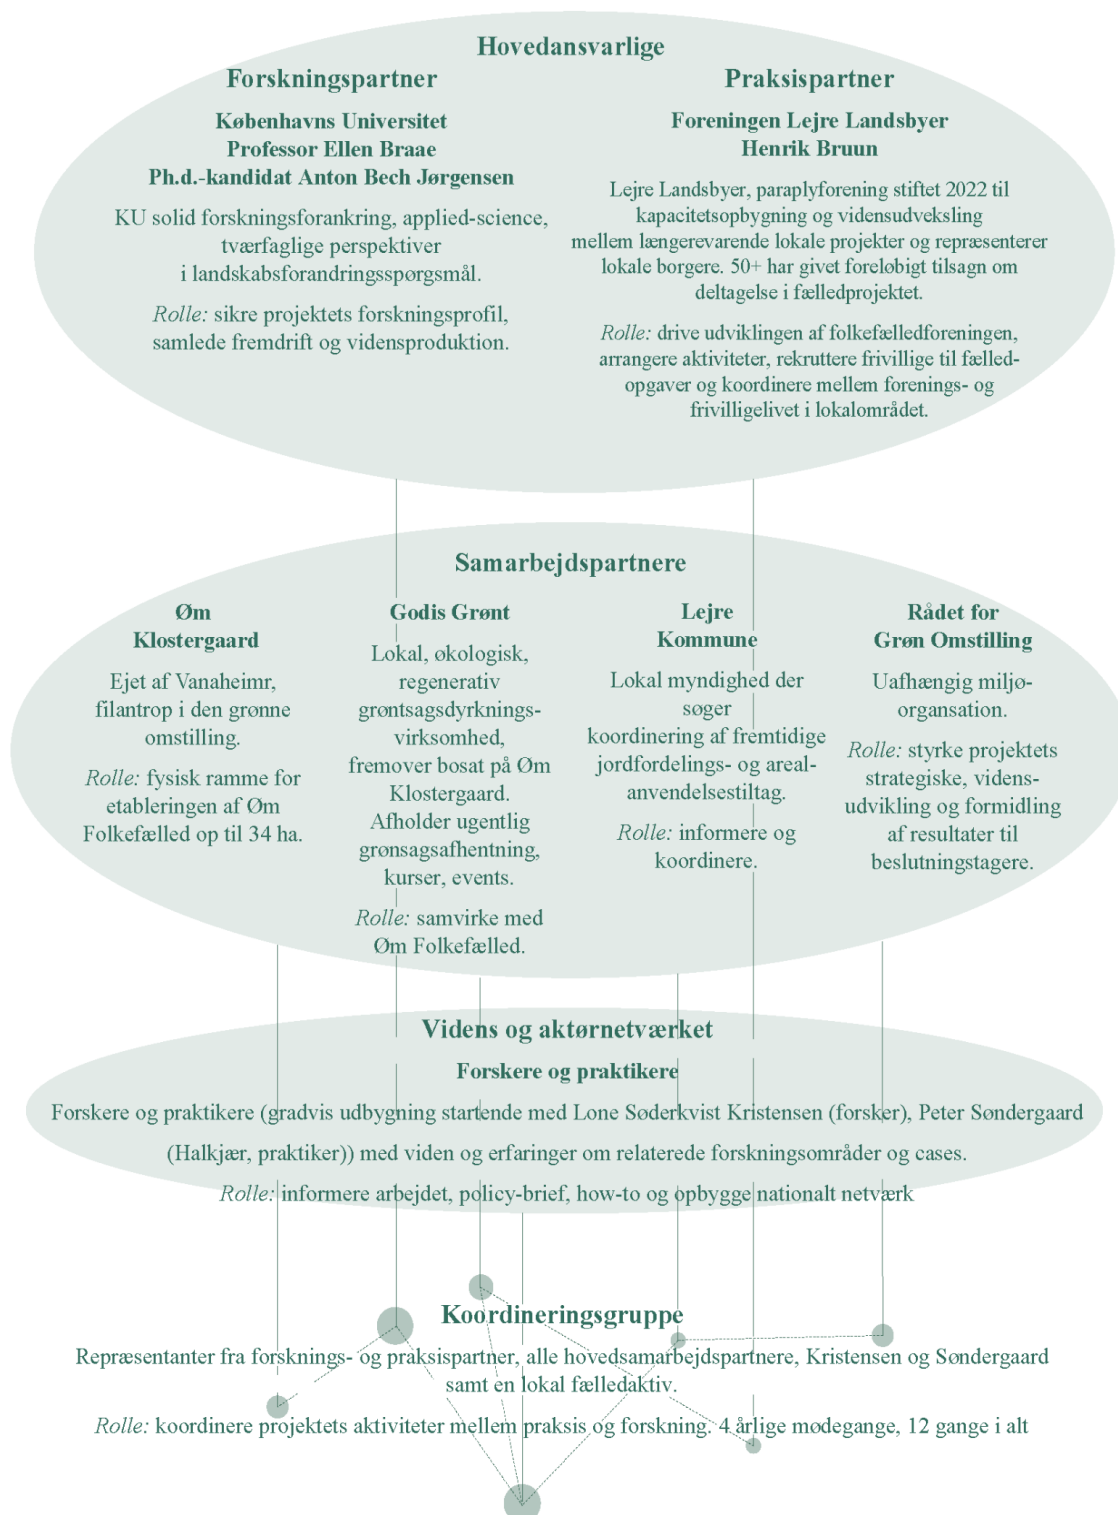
Hovedansvarlige

Forskningspartner

Københavns Universitet
Professor Ellen Braae
Ph.d.-kandidat Anton Bech Jørgensen

KU solid forskningsforankring, applied-science, tværfaglige perspektiver i landskabsforandringsspørgsmål.

Rolle: sikre projektets forskningsprofil, samlede fremdrift og vidensproduktion.

Praksispartner

Foreningen Lejre Landsbyer
Henrik Bruun

Lejre Landsbyer, paraplyforening stiftet 2022 til kapacitetsopbygning og vidensudveksling mellem længerevarende lokale projekter og repræsenterer lokale borgere. 50+ har givet foreløbigt tilsagn om deltagelse i fælledprojektet.

Rolle: drive udviklingen af folkefælledforeningen, arrangere aktiviteter, rekruttere frivillige til fælledopgaver og koordinere mellem forenings- og frivilligelivet i lokalområdet.

Samarbejdspartnere

Øm
Klostergaard

Ejet af Vanaheimr, filantrop i den grønne omstilling.

Rolle: fysisk ramme for etableringen af Øm Folkefælled op til 34 ha.

Godis Grønt

Lokal, økologisk, regenerativ grøntsagsdyrkningsvirksomhed, fremover bosat på Øm Klostergaard. Afholder ugentlig grønsagsafhentning, kurser, events.

Rolle: samvirke med Øm Folkefælled.

Lejre
Kommune

Lokal myndighed der søger koordinering af fremtidige jordfordelings- og arealanvendelsestiltag.

Rolle: informere og koordinere.

Rådet for
Grøn Omstilling

Uafhængig miljøorgansation.

Rolle: styrke projektets strategiske, vidensudvikling og formidling af resultater til beslutningstagere.

Videns og aktørnetværket

Forskere og praktikere

Forskere og praktikere (gradvis udbygning startende med Lone Søderkvist Kristensen (forsker), Peter Søndergaard (Halkjær, praktiker)) med viden og erfaringer om relaterede forskningsområder og cases.

Rolle: informere arbejdet, policy-brief, how-to og opbygge nationalt netværk

Koordineringsgruppe

Repræsentanter fra forsknings- og praksispartner, alle hovedsamarbejdspartnere, Kristensen og Søndergaard samt en lokal fælledaktiv.

Rolle: koordinere projektets aktiviteter mellem praksis og forskning. 4 årlige mødegange, 12 gange i alt